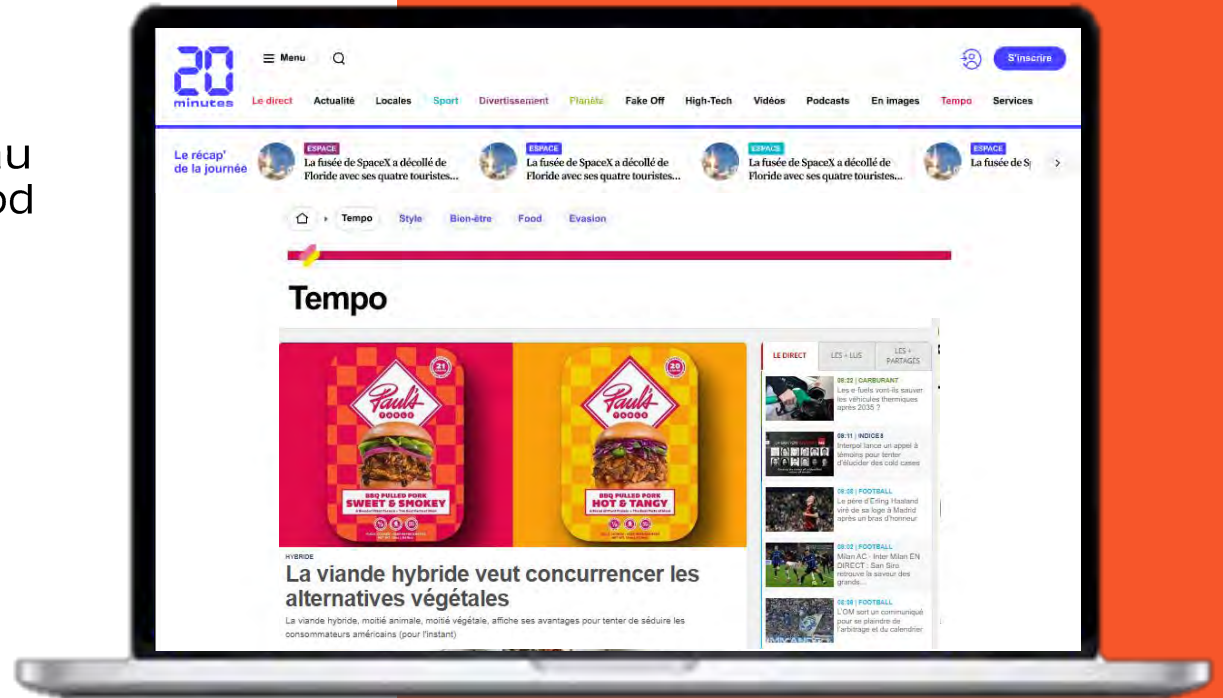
u
od

20 minutes

Menu

S'inscrire

Le direct Actualité Locales Sport Divertissement Planète Fake Off High-Tech Vidéos Podcasts En images Tempo Services

Le récap' de la journée

ESPACE
La fusée de SpaceX a décollé de Floride avec ses quatre touristes...

ESPACE
La fusée de SpaceX a décollé de Floride avec ses quatre touristes...

ESPACE
La fusée de SpaceX a décollé de Floride avec ses quatre touristes...

ESPACE
La fusée de S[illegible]

Tempo Style Bien-être Food Evasion

Tempo

Paul's
BBQ PULLED PORK
SWEET & SMOKEY

Paul's
BBQ PULLED PORK
HOT & TANGY

HYBRIDE
La viande hybride veut concurrencer les alternatives végétales
La viande hybride, moitié animale, moitié végétale, affiche ses avantages pour tenter de séduire les consommateurs américains (pour l'instant)

LE DIRECT LES + LUS LES + PARTAGÉS

09:22 | CARBURANT
Les e-fuels vont-ils sauver les véhicules thermiques après 2035 ?

08:11 | INDICES
Interpol lance un appel à témoins pour tenter d'élucider des cold cases

08:08 | FOOTBALL
Le père d'Erling Haaland viré de sa loge à Madrid après un bras d'honneur

08:02 | FOOTBALL
Milan AC - Inter Milan EN DIRECT : San Siro retrouve la saveur des grands...

08:08 | FOOTBALL
L'OM sort un communiqué pour se plaindre de l'arbitrage et du calendrier